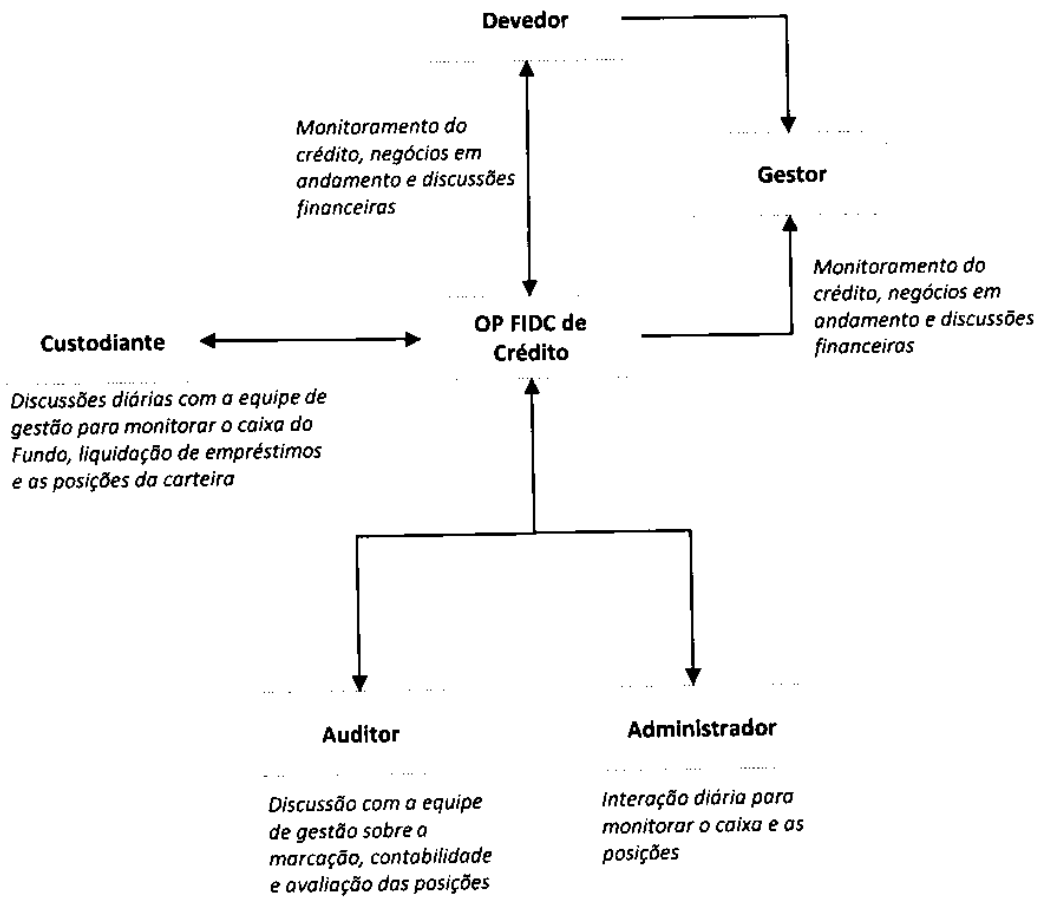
Devedor

Monitoramento do crédito, negócios em andamento e discussões financeiras

Gestor

Monitoramento do crédito, negócios em andamento e discussões financeiras

Custodiante

OP FIDC de Crédito

Discussões diárias com a equipe de gestão para monitorar o caixa do Fundo, liquidação de empréstimos e as posições da carteira

Auditor

Discussão com a equipe de gestão sobre a marcação, contabilidade e avaliação das posições

Administrador

Interação diária para monitorar o caixa e as posições